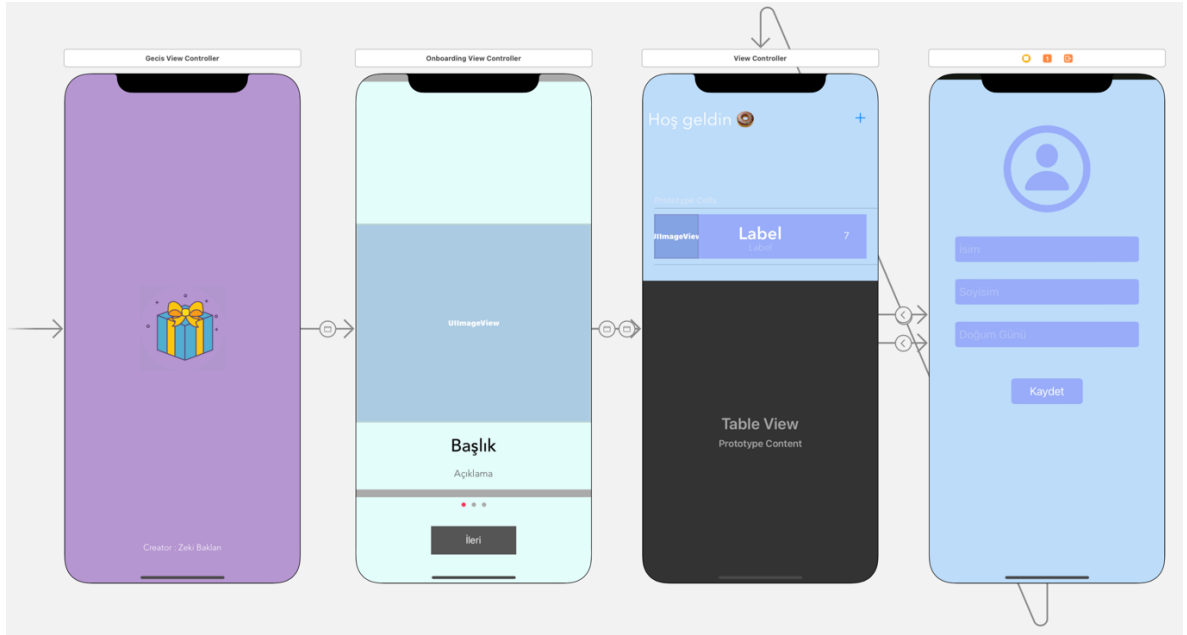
Gecis View Controller

Creator : Zeki Baklan

Onboarding View Controller

UIImageView

Başlık

Açıklama

İleri

View Controller

Hoş geldin 🍩

+

Prototype Cells

UIImageView

Label

Label

7

Table View

Prototype Content

İsim

Soyisim

Doğum Günü

Kaydet